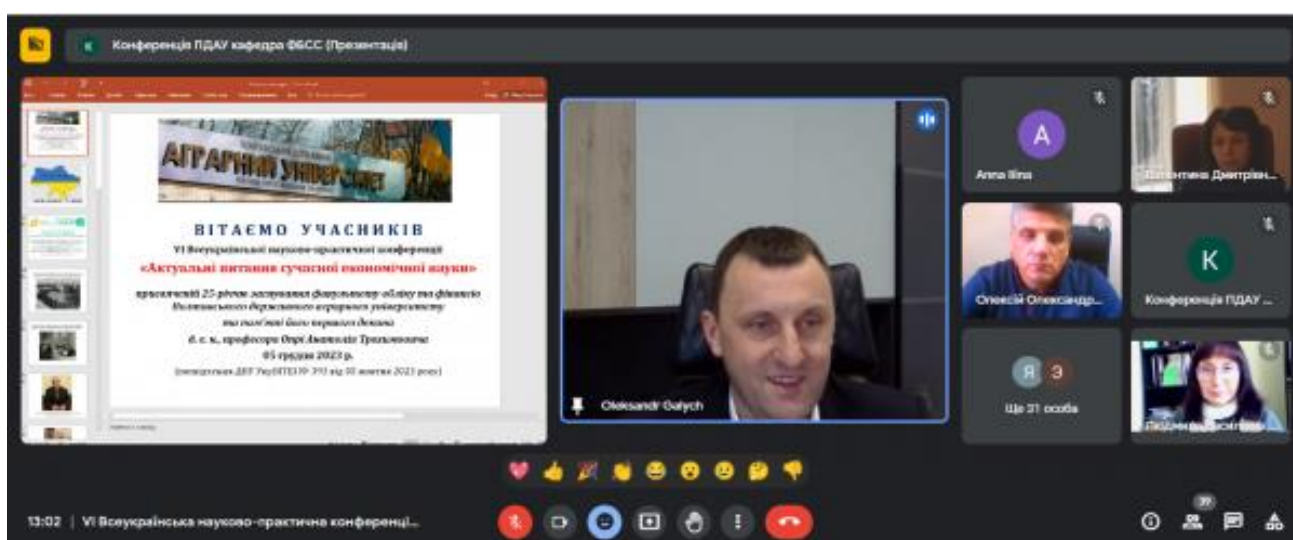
Конференція ПДАУ кафедра ФБСС (Презентація)

АГРАРНИЙ УНІВЕРСИТЕТ

ВІТАЄМО УЧАСНИКІВ
VI Всеукраїнської науково-практичної конференції
«Актуальні питання сучасної економічної науки»
присвяченої 25-річчю заснування факультету обліку та фінансів Полтавського державного аграрного університету та пам'яті його першого декана д. е. н., професора Опрі Анатолія Трохимовича
05 грудня 2023 р.
(посвідчення ДНУ УкрІНТЕІ № 393 від 10 жовтня 2023 року)

Oleksandr Galych

Anna Ilina
Валентина Дмитрієн...
Олексій Олександр...
Конференція ПДАУ ...
Ще 31 особа
Людмила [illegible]

13:02 | VI Всеукраїнська науково-практична конференці...
39